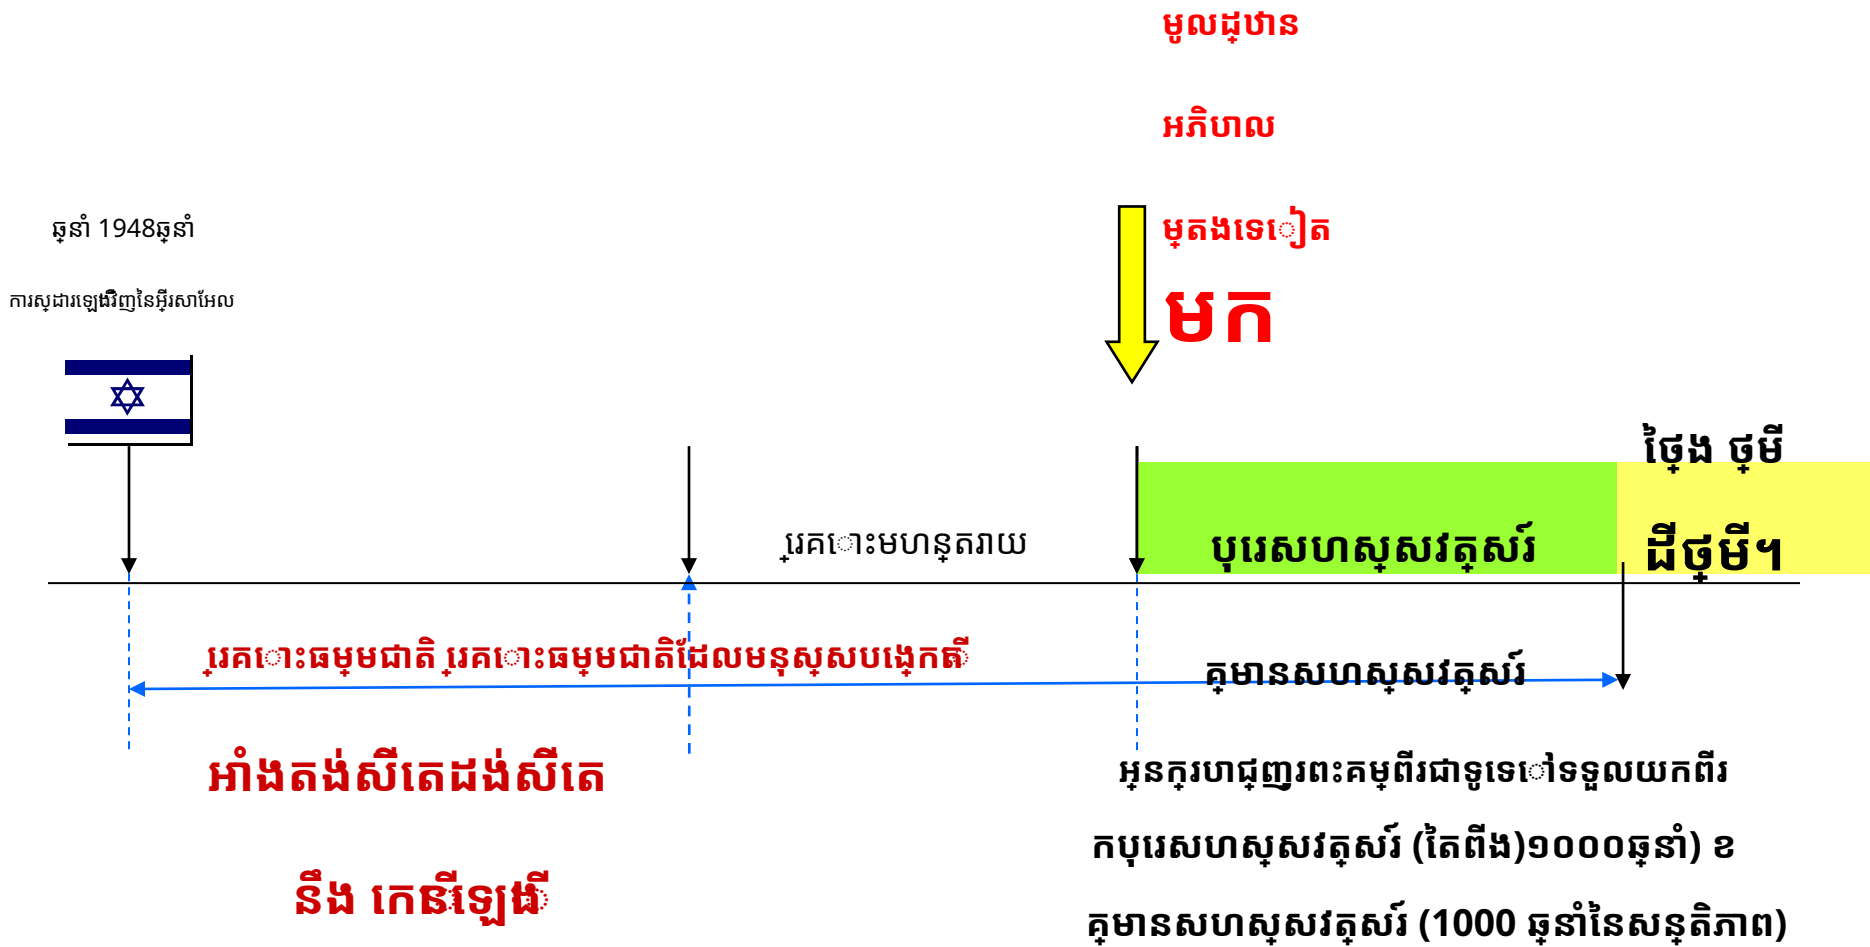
មូលដ្ឋាន

អភិបាល

ម្តងទៀត

មក

ឆ្នាំ 1948ឆ្នាំ

ការស្ដារឡើងវិញនៃអ៊ីស្រាអែល

ថ្ងៃ ថ្មី

ដីថ្មី។

គ្រោះមហន្តរាយ

បុរេសហស្សវត្សរ៍

គ្រោះធម្មជាតិ គ្រោះធម្មជាតិដែលមនុស្សបង្កើត

គ្មានសហស្សវត្សរ៍

អាំងតង់សីតេដង់សីតេ

នឹង កើនឡើង

អ្នកគ្រហជ្ជញ្ញពះគម្ពីរជាទូទៅទទួលយកពីរ

កបុរេសហស្សវត្សរ៍ (តែពីង)១០០០ឆ្នាំ) ខ

គ្មានសហស្សវត្សរ៍ (1000 ឆ្នាំនៃសន្តិភាព)